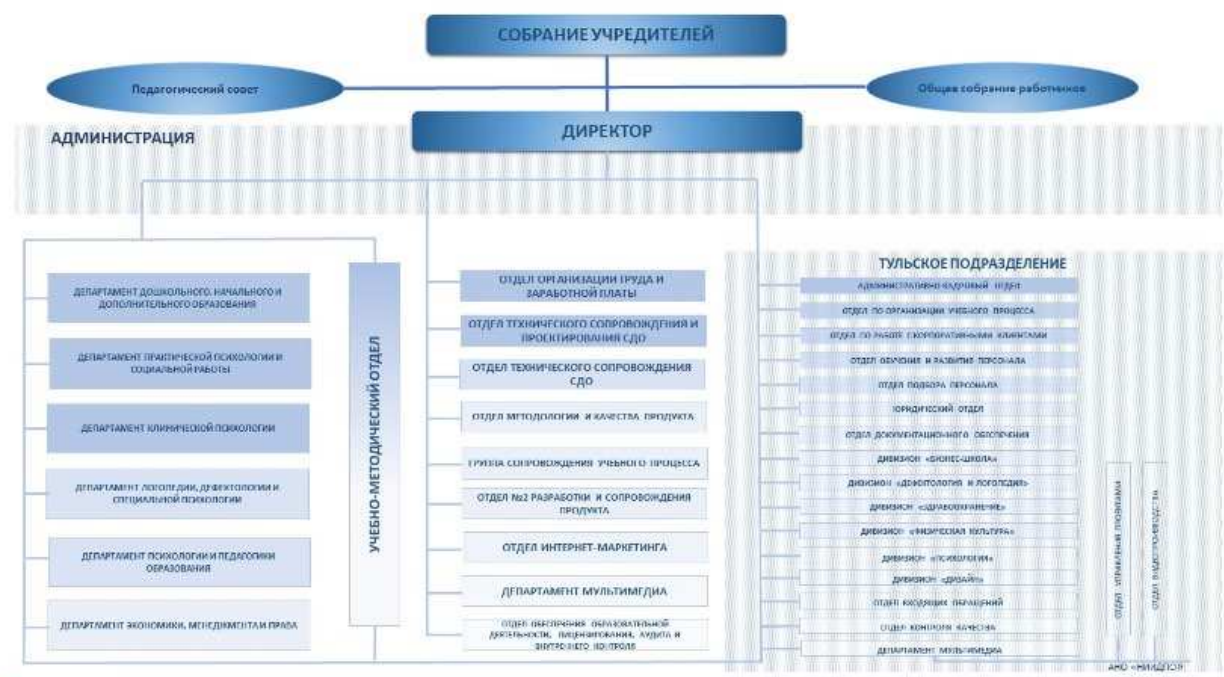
СОБРАНИЕ УЧРЕДИТЕЛЕЙ

Педагогический совет

Общее собрание работников

АДМИНИСТРАЦИЯ

ДИРЕКТОР

ДЕПАРТАМЕНТ ДОШКОЛЬНОГО, НАЧАЛЬНОГО И ДОПОЛНИТЕЛЬНОГО ОБРАЗОВАНИЯ

ДЕПАРТАМЕНТ ПРАКТИЧЕСКОЙ ПСИХОЛОГИИ И СОЦИАЛЬНОЙ РАБОТЫ

ДЕПАРТАМЕНТ КЛИНИЧЕСКОЙ ПСИХОЛОГИИ

ДЕПАРТАМЕНТ ЛОГОПЕДИИ, ДЕФЕКТОЛОГИИ И СПЕЦИАЛЬНОЙ ПСИХОЛОГИИ

ДЕПАРТАМЕНТ ПСИХОЛОГИИ И ПЕДАГОГИКИ ОБРАЗОВАНИЯ

ДЕПАРТАМЕНТ ЭКОНОМИКИ, МЕНЕДЖМЕНТА И ПРАВА

УЧЕБНО-МЕТОДИЧЕСКИЙ ОТДЕЛ

ОТДЕЛ ОРГАНИЗАЦИИ ТРУДА И ЗАРАБОТНОЙ ПЛАТЫ

ОТДЕЛ ТЕХНИЧЕСКОГО СОПРОВОЖДЕНИЯ И ПРОЕКТИРОВАНИЯ СДО

ОТДЕЛ ТЕХНИЧЕСКОГО СОПРОВОЖДЕНИЯ СДО

ОТДЕЛ МЕТОДОЛОГИИ И КАЧЕСТВА ПРОДУКТА

ГРУППА СОПРОВОЖДЕНИЯ УЧЕБНОГО ПРОЦЕССА

ОТДЕЛ №2 РАЗРАБОТКИ И СОПРОВОЖДЕНИЯ ПРОДУКТА

ОТДЕЛ ИНТЕРНЕТ-МАРКЕТИНГА

ДЕПАРТАМЕНТ МУЛЬТИМЕДИА

ОТДЕЛ ОБЕСПЕЧЕНИЯ ОБРАЗОВАТЕЛЬНОЙ ДЕЯТЕЛЬНОСТИ, ЛИЦЕНЗИРОВАНИЯ, АУДИТА И ВНУТРЕННЕГО КОНТРОЛЯ

ТУЛЬСКОЕ ПОДРАЗДЕЛЕНИЕ

АДМИНИСТРАТИВНО-КАДРОВЫЙ ОТДЕЛ

ОТДЕЛ ПО ОРГАНИЗАЦИИ УЧЕБНОГО ПРОЦЕССА

ОТДЕЛ ПО РАБОТЕ С КОРПОРАТИВНЫМИ КЛИЕНТАМИ

ОТДЕЛ ОБУЧЕНИЯ И РАЗВИТИЯ ПЕРСОНАЛА

ОТДЕЛ ПОДБОРА ПЕРСОНАЛА

ЮРИДИЧЕСКИЙ ОТДЕЛ

ОТДЕЛ ДОКУМЕНТАЦИОННОГО ОБЕСПЕЧЕНИЯ

ДИВИЗИОН «БИЗНЕС-ШКОЛА»

ДИВИЗИОН «ДЕФЕКТОЛОГИЯ И ЛОГОПЕДИЯ»

ДИВИЗИОН «ЗДРАВООХРАНЕНИЕ»

ДИВИЗИОН «ФИЗИЧЕСКАЯ КУЛЬТУРА»

ДИВИЗИОН «ПСИХОЛОГИЯ»

ДИВИЗИОН «ДИЗАЙН»

ОТДЕЛ ВХОДЯЩИХ ОПЕРАЦИЙ

ОТДЕЛ КОНТРОЛЯ КАЧЕСТВА

ДЕПАРТАМЕНТ МУЛЬТИМЕДИА

ОТДЕЛ УПРАВЛЕНИЯ ПРОГРАММАМИ

ОТДЕЛ ВИДЕОПРОИЗВОДСТВА

АНО «НИИДПО»